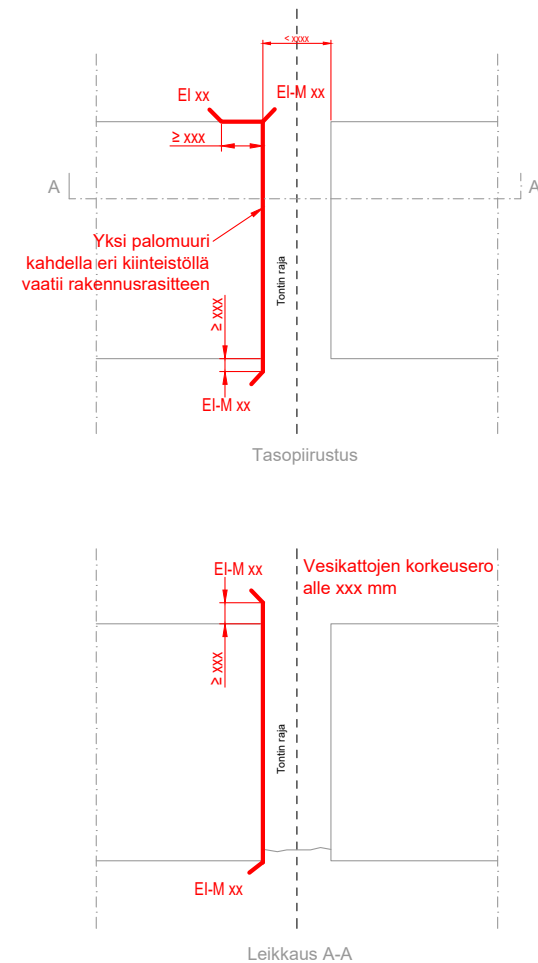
< xxxx

EI xx

EI-M xx

≥ xxx

A

A

Yksi palomuuri kahdella eri kiinteistöllä vaatii rakennusrasitteen

Tontin raja

≥ xxx

EI-M xx

Tasopiirustus

EI-M xx

Vesikattojen korkeusero alle xxx mm

≥ xxx

Tontin raja

EI-M xx

Leikkaus A-A